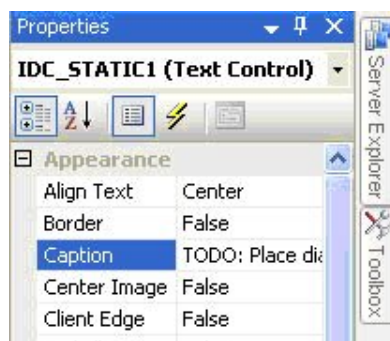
Properties

IDC_STATIC1 (Text Control)

Appearance

| | |
|---|---|
| Align Text | Center |
| Border | False |
| Caption | TODO: Place di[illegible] |
| Center Image | False |
| Client Edge | False |

Server Explorer

Toolbox